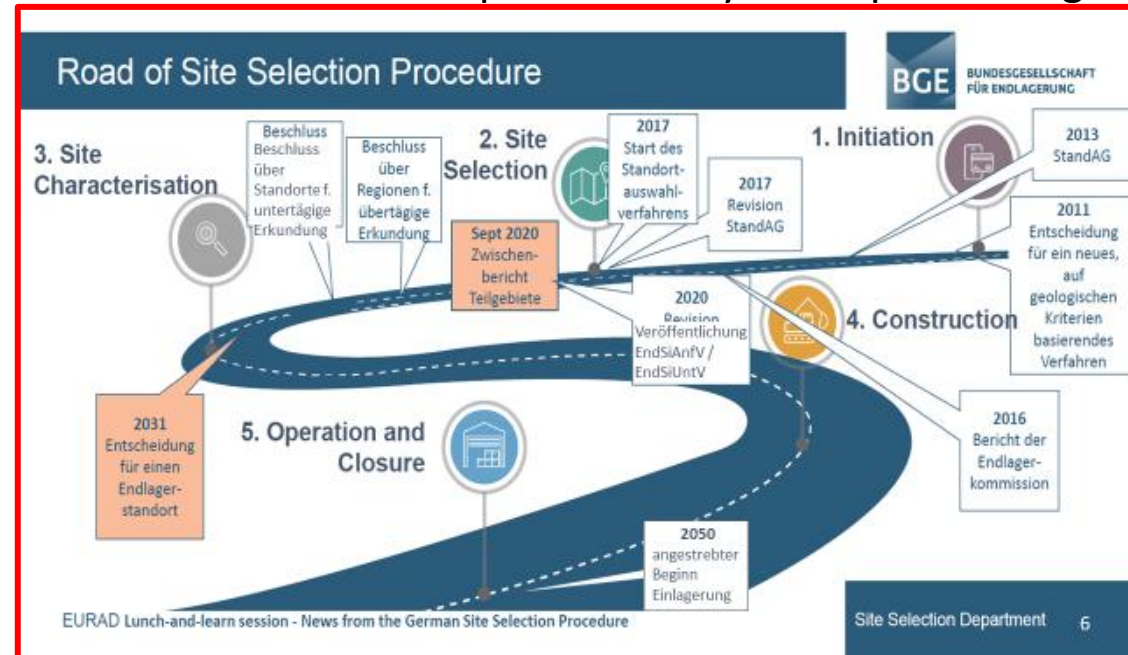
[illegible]

Road of Site Selection Procedure

BGE BUNDESGESELLSCHAFT FÜR ENDLAGERUNG

3. Site Characterisation

Beschluss Beschluss über Standorte f. untertägige Erkundung

Beschluss über Regionen f. übertägige Erkundung

2. Site Selection

2017 Start des Standortauswahlverfahrens

2017 Revision StandAG

1. Initiation

2013 StandAG

2011 Entscheidung für ein neues, auf geologischen Kriterien basierendes Verfahren

Sept 2020 Zwischenbericht Teilgebiete

2020 Revision Veröffentlichung EndSiAnfV / EndSiUntV

4. Construction

2016 Bericht der Endlagerkommission

2031 Entscheidung für einen Endlagerstandort

5. Operation and Closure

2050 angestrebter Beginn Einlagerung

EURAD Lunch-and-learn session - News from the German Site Selection Procedure

Site Selection Department 6